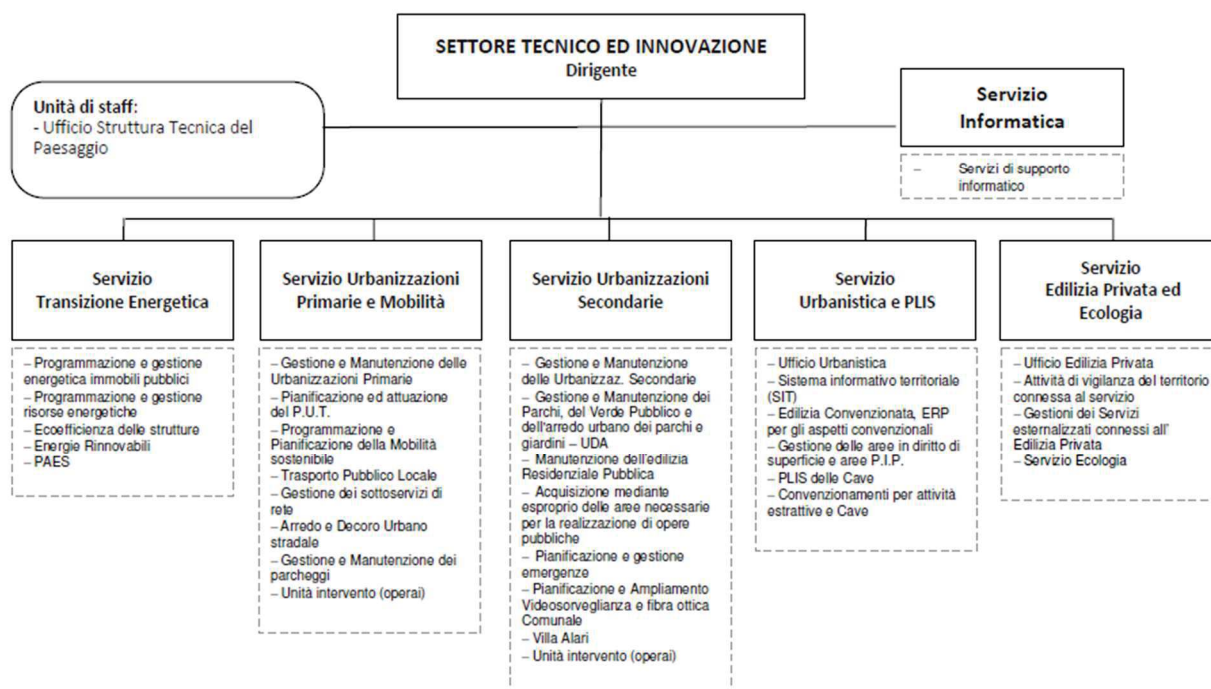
SETTORE TECNICO ED INNOVAZIONE
Dirigente

Unità di staff:
- Ufficio Struttura Tecnica del Paesaggio

Servizio Informatica

– Servizi di supporto informatico

Servizio Transizione Energetica

– Programmazione e gestione energetica immobili pubblici
– Programmazione e gestione risorse energetiche
– Ecoefficienza delle strutture
– Energie Rinnovabili
– PAES

Servizio Urbanizzazioni Primarie e Mobilità

– Gestione e Manutenzione delle Urbanizzazioni Primarie
– Pianificazione ed attuazione del P.U.T.
– Programmazione e Pianificazione della Mobilità sostenibile
– Trasporto Pubblico Locale
– Gestione dei sottoservizi di rete
– Arredo e Decoro Urbano stradale
– Gestione e Manutenzione dei parcheggi
– Unità intervento (operai)

Servizio Urbanizzazioni Secondarie

– Gestione e Manutenzione delle Urbanizzaz. Secondarie
– Gestione e Manutenzione dei Parchi, del Verde Pubblico e dell'arredo urbano dei parchi e giardini – UDA
– Manutenzione dell'edilizia Residenziale Pubblica
– Acquisizione mediante esproprio delle aree necessarie per la realizzazione di opere pubbliche
– Pianificazione e gestione emergenze
– Pianificazione e Ampliamento Videosorveglianza e fibra ottica Comunale
– Villa Alari
– Unità intervento (operai)

Servizio Urbanistica e PLIS

– Ufficio Urbanistica
– Sistema informativo territoriale (SIT)
– Edilizia Convenzionata, ERP per gli aspetti convenzionali
– Gestione delle aree in diritto di superficie e aree P.I.P.
– PLIS delle Cave
– Convenzionamenti per attività estrattive e Cave

Servizio Edilizia Privata ed Ecologia

– Ufficio Edilizia Privata
– Attività di vigilanza del territorio connessa al servizio
– Gestioni dei Servizi esternalizzati connessi all' Edilizia Privata
– Servizio Ecologia